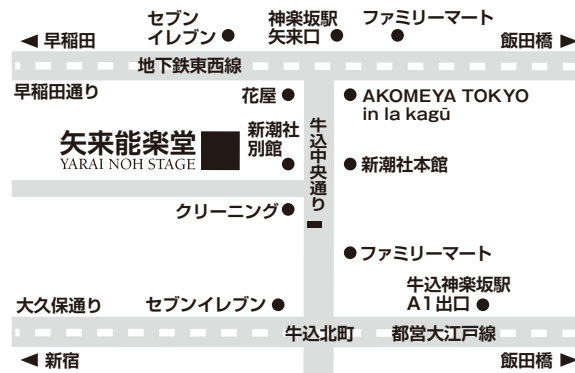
◀ 早稲田
セブン イレブン ●
神楽坂駅 矢来口 ●
● ファミリーマート
飯田橋 ▶
地下鉄東西線
早稲田通り
花屋 ●
● AKOMEYA TOKYO in la kagū
矢来能楽堂
YARAI NOH STAGE
新潮社 別館 ●
牛込中央通り
● 新潮社本館
クリーニング ●
● ファミリーマート
牛込神楽坂駅 A1出口 ●
大久保通り
セブンイレブン ●
牛込北町
都営大江戸線
◀ 新宿
飯田橋 ▶